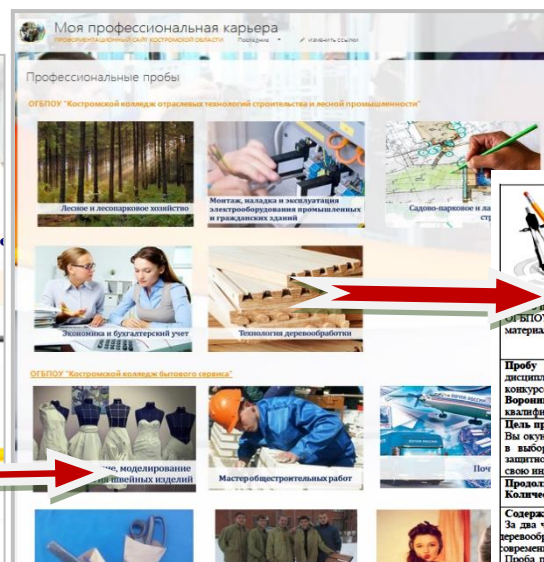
Моя профессиональная карьера
ПРОФОРИЕНТАЦИОННЫЙ САЙТ КОСТРОМСКОЙ ОБЛАСТИ Поделиться ✓ Изменить ссылки

Профессиональные пробы

ОГБПОУ "Костромской колледж отраслевых технологий строительства и лесной промышленности"

Лесное и лесопарковое хозяйство

Монтаж, наладка и эксплуатация электрооборудования промышленных и гражданских зданий

Садово-парковое и ла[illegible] стр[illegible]

Экономика и бухгалтерский учет

Технология деревообработки

ОГБПОУ "Костромской колледж бытового сервиса"

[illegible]е, моделирование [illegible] швейных изделий

Мастер общестроительных работ

Поч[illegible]

ОГБПОУ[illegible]
материа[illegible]

Пробу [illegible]
дисципл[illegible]
конкурс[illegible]
Воронин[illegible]
квалифи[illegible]

Цель пр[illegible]
Вы оку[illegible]
в выбор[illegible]
защитс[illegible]
свою ин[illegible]

Продол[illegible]
Количе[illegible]

Содерж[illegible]
За два ч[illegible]
деревообр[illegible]
современ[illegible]
Проба п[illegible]